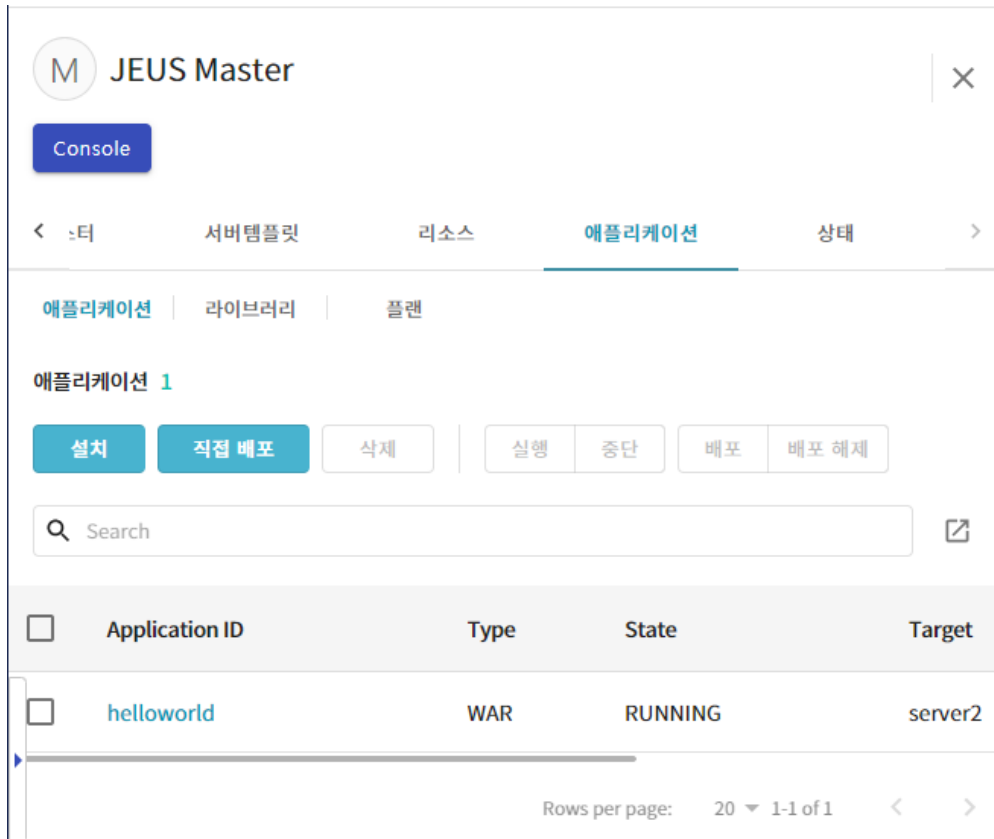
M JEUS Master

Console

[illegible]터 서버템플릿 리소스 애플리케이션 상태

애플리케이션 라이브러리 플랜

애플리케이션 1

설치 직접 배포 삭제 실행 중단 배포 배포 해제

Search

| | Application ID | Type | State | Target |
|---|---|---|---|---|
| | helloworld | WAR | RUNNING | server2 |

Rows per page: 20 1-1 of 1